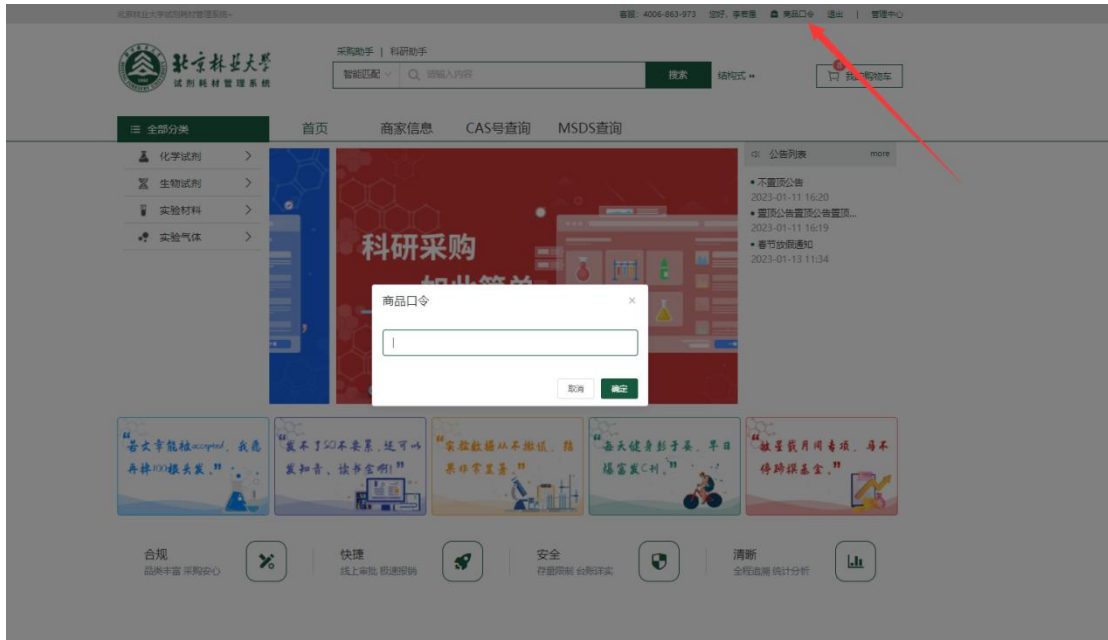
北京林业大学试剂耗材管理系统

客服：4006-863-973 您好，李青青 商品口令 退出 | 管理中心

北京林业大学
试剂耗材管理系统

采购助手 | 科研助手

智能匹配 请输入内容 搜索 结构式

我的购物车

全部分类 首页 商家信息 CAS号查询 MSDS查询

化学试剂
生物试剂
实验材料
实验气体

科研采购
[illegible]

公告列表 more
• 不置顶公告
2023-01-11 16:20
• 置顶公告置顶公告置顶...
2023-01-11 16:19
• 春节放假通知
2023-01-13 11:34

商品口令

取消 确定

"台文章能被accepted，我愿再掉100根头发。"

"发不了SCI不要紧，还可以发知音，读者会哭的！"

"实验数据从不抛弃，结果非常显著。"

"每天健身到手来，早日攒富发C刊。"

"就是获得用用喜悦，每天暂时拥基金。"

合规
品类丰富 采购安心

快捷
线上审批 极速报销

安全
存量限制 台账详实

清晰
全程追溯 统计分析